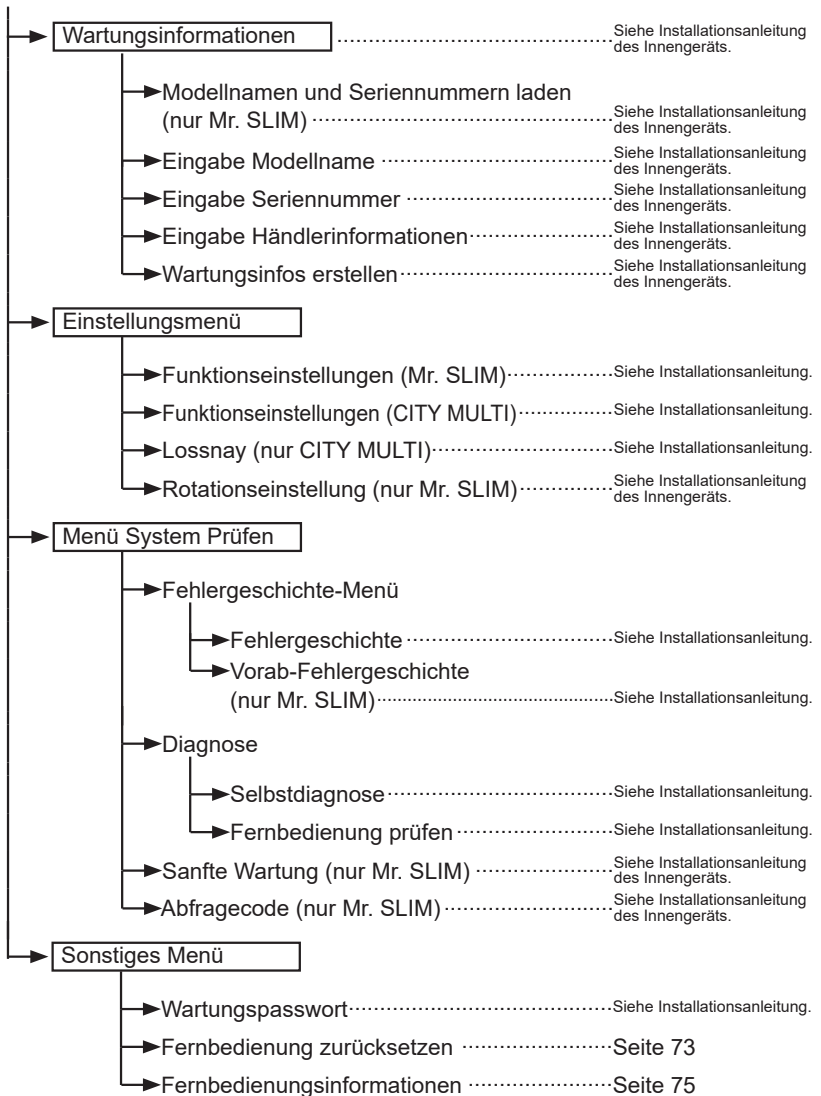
Wartungsinformationen ········· Siehe Installationsanleitung des Innengeräts.

Modellnamen und Seriennummern laden (nur Mr. SLIM) ········· Siehe Installationsanleitung des Innengeräts.

Eingabe Modellname ········· Siehe Installationsanleitung des Innengeräts.

Eingabe Seriennummer ········· Siehe Installationsanleitung des Innengeräts.

Eingabe Händlerinformationen ········· Siehe Installationsanleitung des Innengeräts.

Wartungsinfos erstellen ········· Siehe Installationsanleitung des Innengeräts.

Einstellungsmenü

Funktionseinstellungen (Mr. SLIM) ········· Siehe Installationsanleitung.

Funktionseinstellungen (CITY MULTI) ········· Siehe Installationsanleitung.

Lossnay (nur CITY MULTI) ········· Siehe Installationsanleitung.

Rotationseinstellung (nur Mr. SLIM) ········· Siehe Installationsanleitung des Innengeräts.

Menü System Prüfen

Fehlergeschichte-Menü

Fehlergeschichte ········· Siehe Installationsanleitung.

Vorab-Fehlergeschichte (nur Mr. SLIM) ········· Siehe Installationsanleitung.

Diagnose

Selbstdiagnose ········· Siehe Installationsanleitung.

Fernbedienung prüfen ········· Siehe Installationsanleitung.

Sanfte Wartung (nur Mr. SLIM) ········· Siehe Installationsanleitung des Innengeräts.

Abfragecode (nur Mr. SLIM) ········· Siehe Installationsanleitung des Innengeräts.

Sonstiges Menü

Wartungspasswort ········· Siehe Installationsanleitung.

Fernbedienung zurücksetzen ········· Seite 73

Fernbedienungsinformationen ········· Seite 75